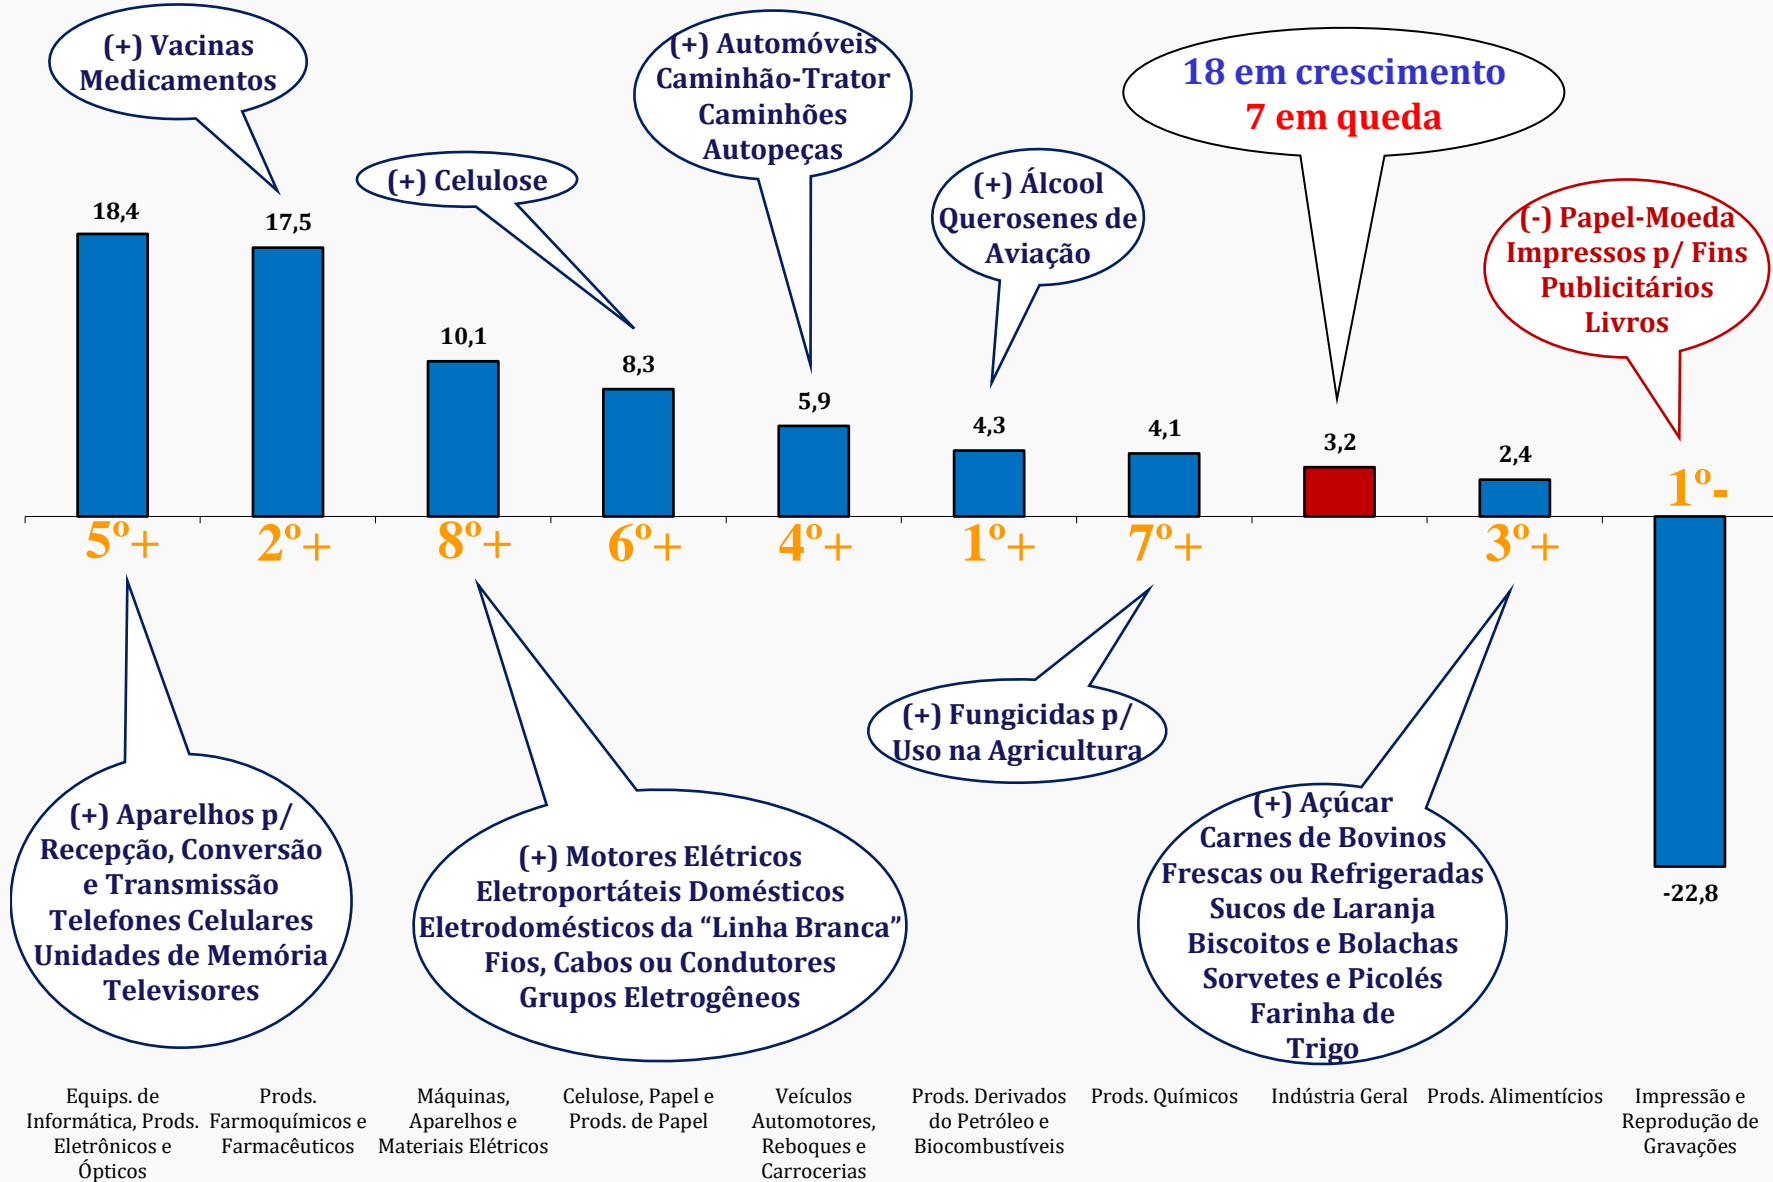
(+) Vacinas
Medicamentos

(+) Celulose

(+) Automóveis
Caminhão-Trator
Caminhões
Autopeças

(+) Álcool
Querosenes de
Aviação

18 em crescimento
7 em queda

(-) Papel-Moeda
Impressos p/ Fins
Publicitários
Livros

18,4

17,5

10,1

8,3

5,9

4,3

4,1

3,2

2,4

5º+

2º+

8º+

6º+

4º+

1º+

7º+

3º+

1º-

-22,8

(+) Aparelhos p/
Recepção, Conversão
e Transmissão
Telefones Celulares
Unidades de Memória
Televisores

(+) Motores Elétricos
Eletroportáteis Domésticos
Eletrodomésticos da "Linha Branca"
Fios, Cabos ou Condutores
Grupos Eletrogêneos

(+) Fungicidas p/
Uso na Agricultura

(+) Açúcar
Carnes de Bovinos
Frescas ou Refrigeradas
Sucos de Laranja
Biscoitos e Bolachas
Sorvetes e Picolés
Farinha de
Trigo

Equips. de Informática, Prods. Eletrônicos e Ópticos

Prods. Farmoquímicos e Farmacêuticos

Máquinas, Aparelhos e Materiais Elétricos

Celulose, Papel e Prods. de Papel

Veículos Automotores, Reboques e Carrocerias

Prods. Derivados do Petróleo e Biocombustíveis

Prods. Químicos

Indústria Geral

Prods. Alimentícios

Impressão e Reprodução de Gravações